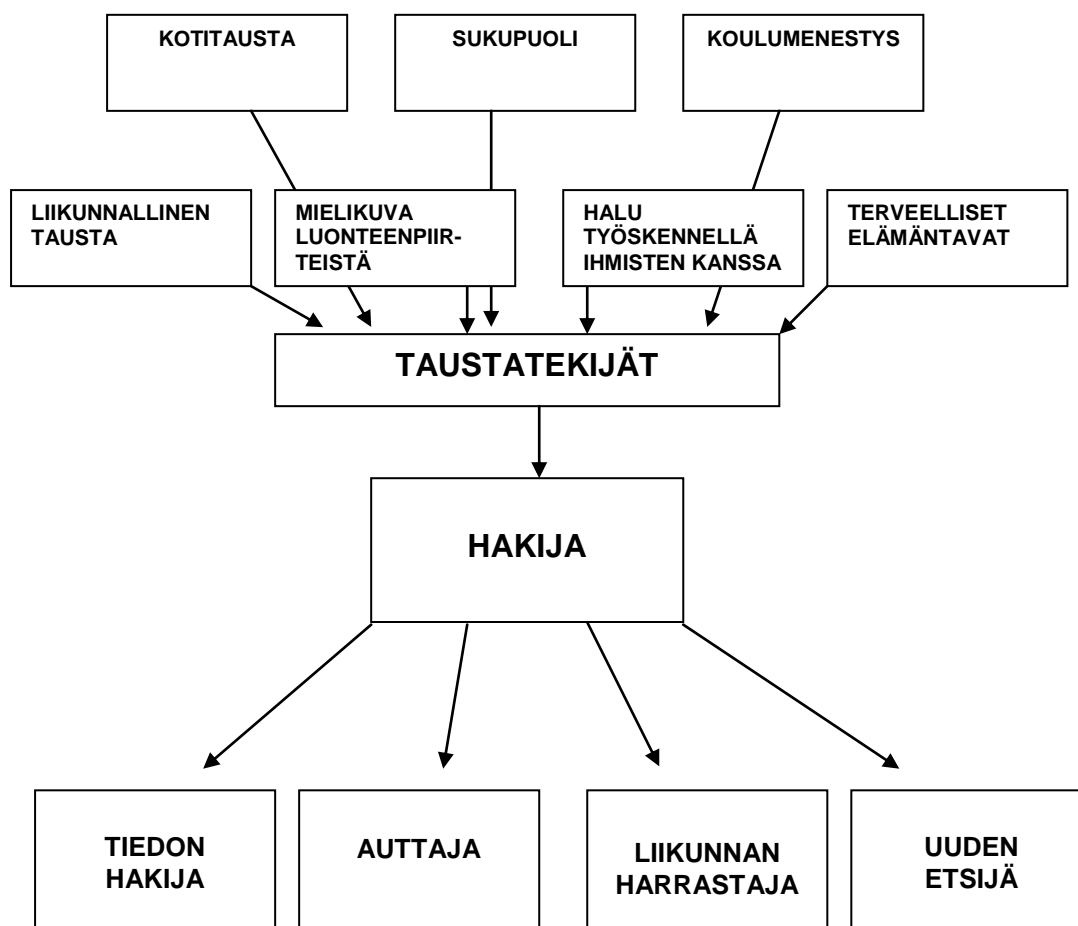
KOTITAUSTA

SUKUPUOLI

KOULUMENESTYS

LIIKUNNALLINEN TAUSTA

MIELIKUVA LUONTEENPIIRTEISTÄ

HALU TYÖSKENNELLÄ IHMISTEN KANSSA

TERVEELLISET ELÄMÄNTAVAT

TAUSTATEKIJÄT

HAKIJA

TIEDON HAKIJA

AUTTAJA

LIIKUNNAN HARRASTAJA

UUDEN ETSIJÄ